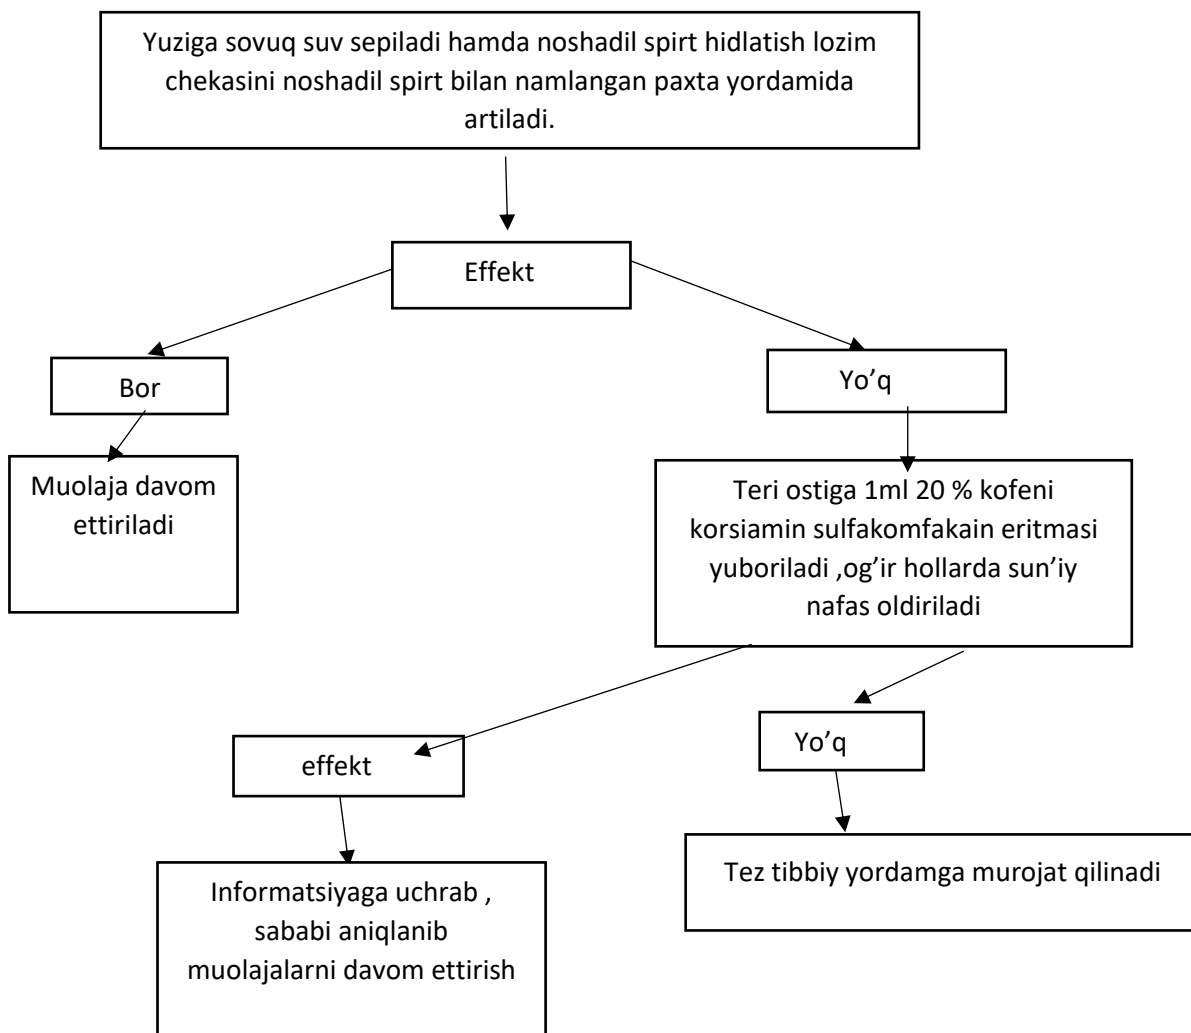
Yuziga sovuq suv sepiladi hamda noshadil spirt hidlatish lozim chekasini noshadil spirt bilan namlangan paxta yordamida artiladi.

Effekt

Bor

Yo’q

Muolaja davom ettiriladi

Teri ostiga 1ml 20 % kofeni korsiamin sulfakomfakain eritmasi yuboriladi ,og’ir hollarda sun’iy nafas oldiriladi

effekt

Yo’q

Informatsiyaga uchrab , sababi aniqlanib muolajalarni davom ettirish

Tez tibbiy yordamga murojat qilinadi